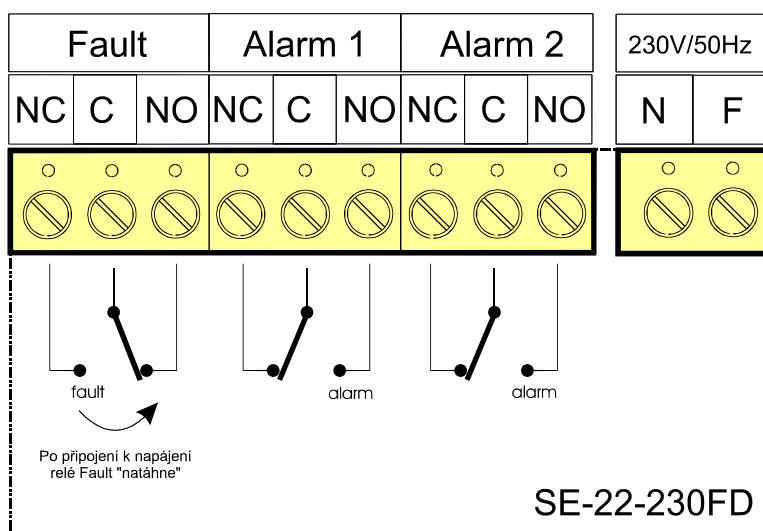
| Fault | | | Alarm 1 | | | Alarm 2 | | |
|---|---|---|---|---|---|---|---|---|
| NC | C | NO | NC | C | NO | NC | C | NO |

| 230V/50Hz | |
|---|---|
| N | F |

fault

alarm

alarm

Po připojení k napájení relé Fault "natáhne"

SE-22-230FD